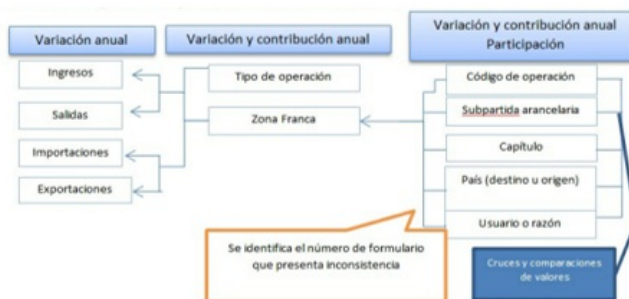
Variación anual

Ingresos

Salidas

Importaciones

Exportaciones

Variación y contribución anual

Tipo de operación

Zona Franca

Variación y contribución anual
Participación

Código de operación

Subpartida arancelaria

Capítulo

País (destino u origen)

Usuario o razón

Se identifica el número de formulario que presenta inconsistencia

Cruces y comparaciones de valores